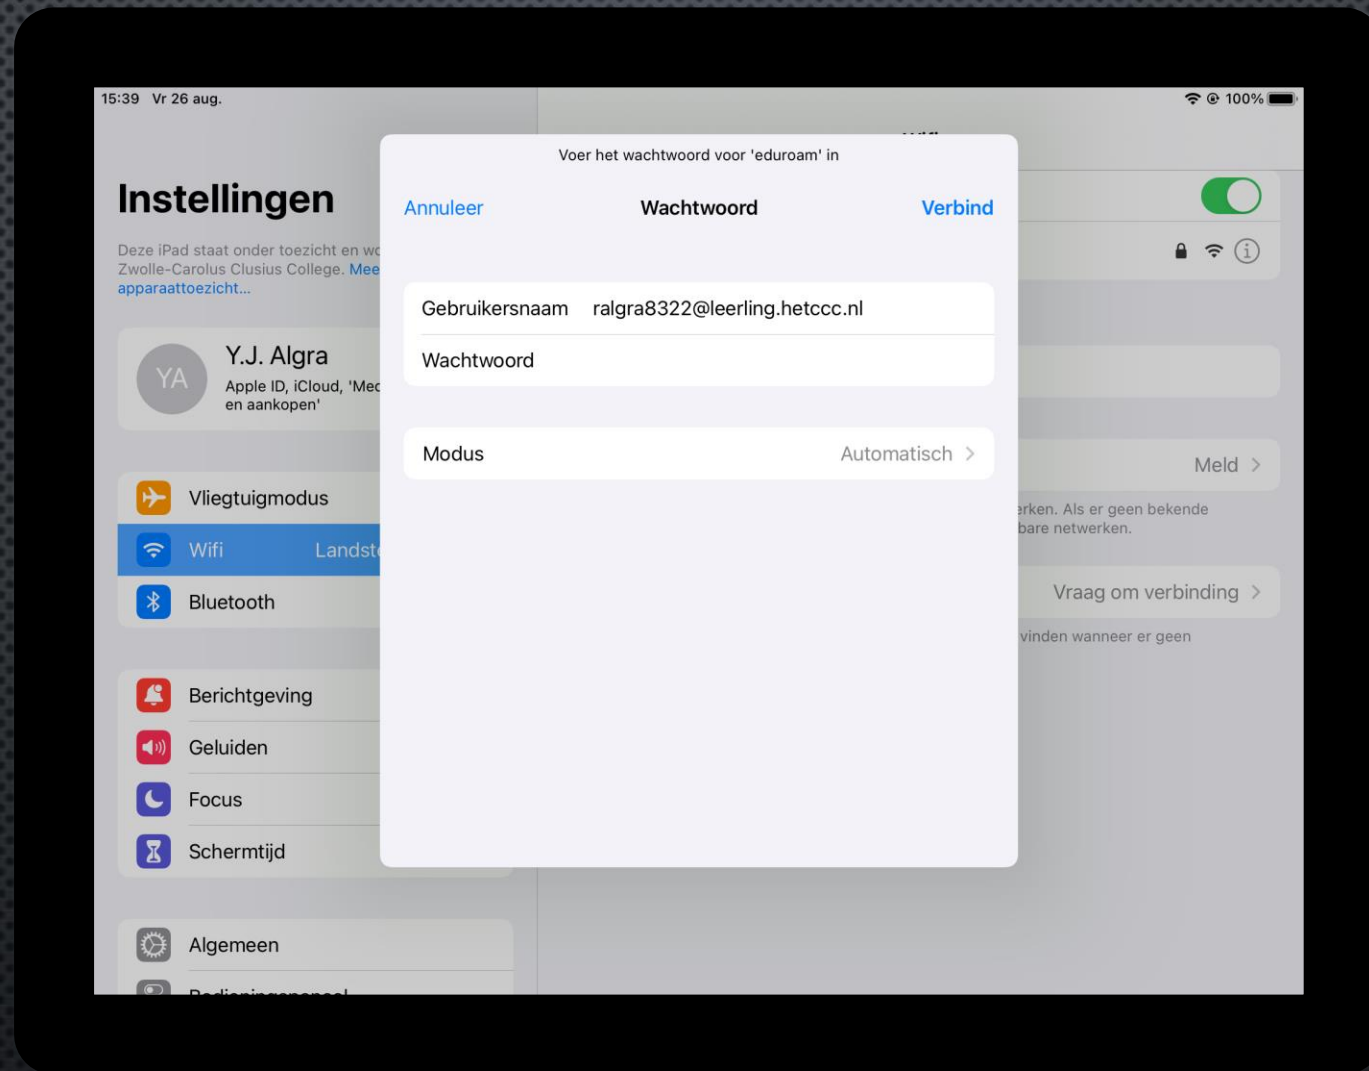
15:39 Vr 26 aug.

100%

Instellingen

Deze iPad staat onder toezicht en wo Zwolle-Carolus Clusius College. Mee apparaattoezicht...

YA

Y.J. Algra

Apple ID, iCloud, 'Med en aankopen'

Vliegtuigmodus

Wifi Landst

Bluetooth

Berichtgeving

Geluiden

Focus

Schermtijd

Algemeen

Voer het wachtwoord voor 'eduroam' in

Annuleer

Wachtwoord

Verbind

Gebruikersnaam ralgra8322@leerling.hetccc.nl

Wachtwoord

Modus

Automatisch >

Meld >

erken. Als er geen bekende bare netwerken.

Vraag om verbinding >

vinden wanneer er geen